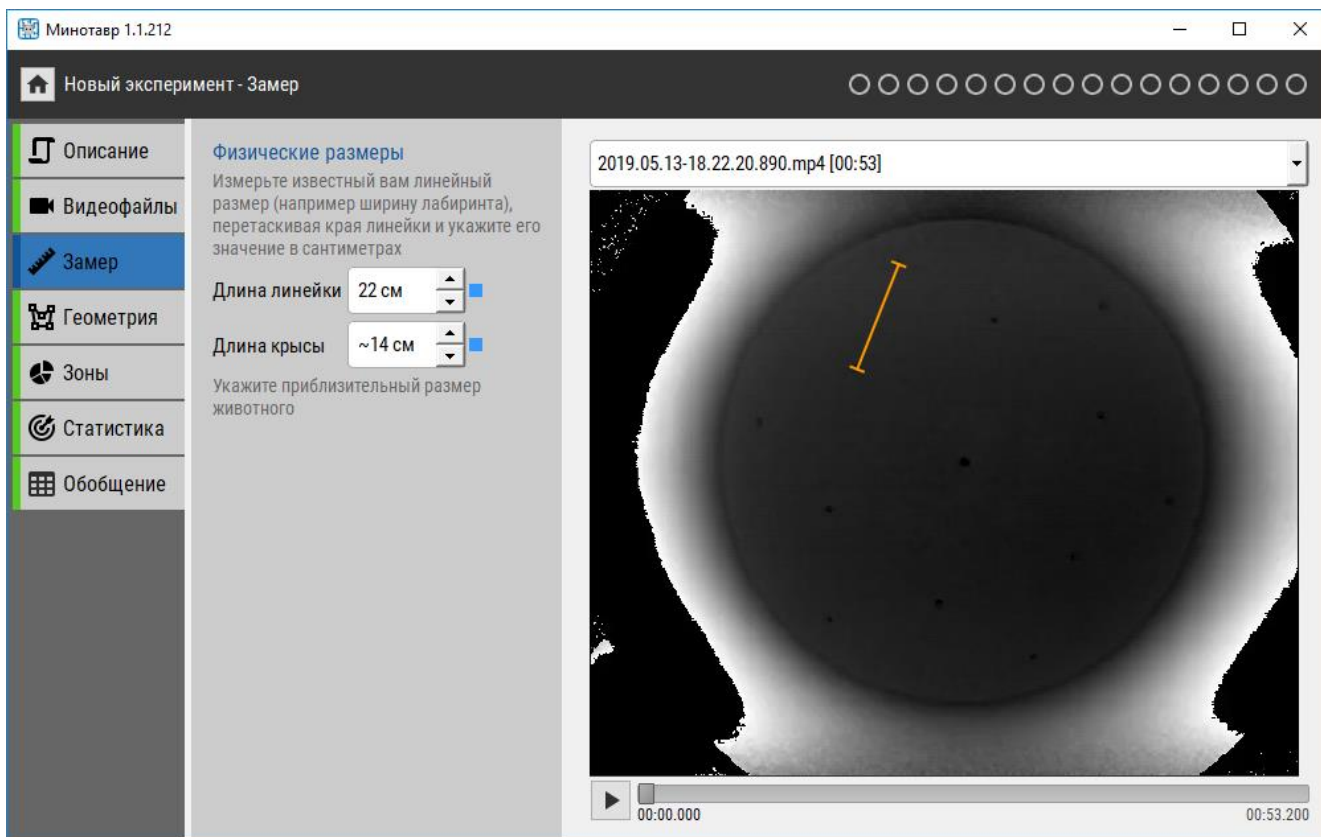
Минотавр 1.1.212

Новый эксперимент - Замер

Описание
Видеофайлы
Замер
Геометрия
Зоны
Статистика
Обобщение

Физические размеры
Измерьте известный вам линейный размер (например ширину лабиринта), перетаскивая края линейки и укажите его значение в сантиметрах

Длина линейки 22 см
Длина крысы ~14 см

Укажите приблизительный размер животного

2019.05.13-18.22.20.890.mp4 [00:53]

00:00.000
00:53.200